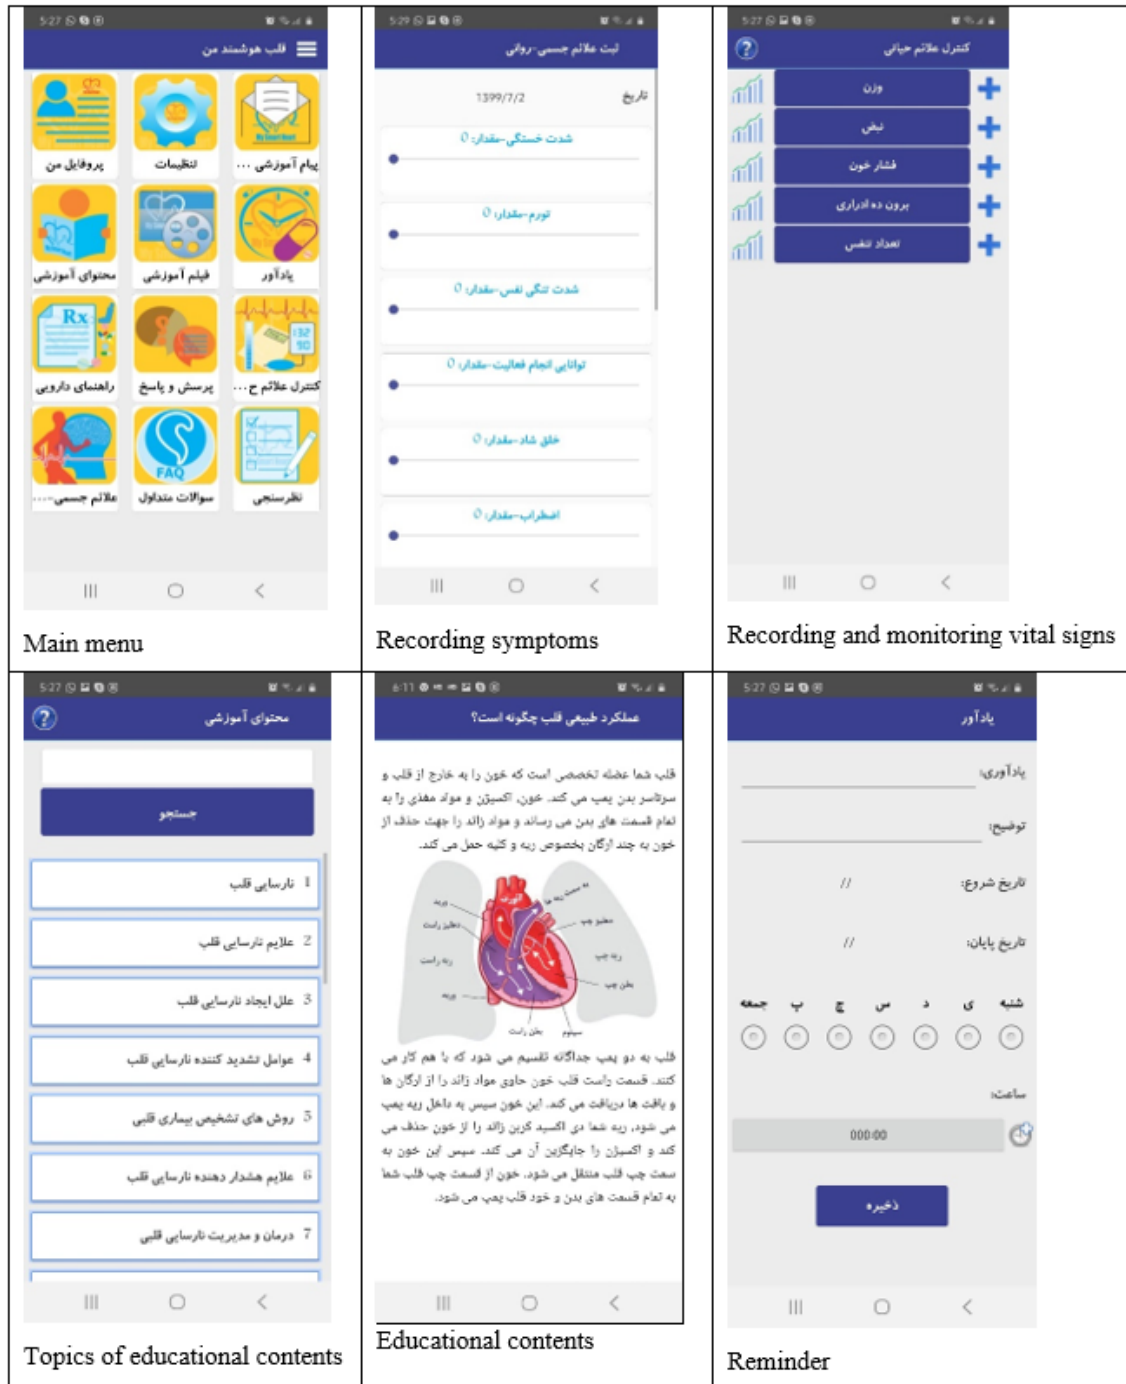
| 5:27 قلب هوشمند من پروفایل من / تنظیمات / پیام آموزشی ... / محتوای آموزشی / فیلم آموزشی / یادآور / راهنمای دارویی / پرسش و پاسخ / کنترل علائم ح... / علائم جسمی.... / سوالات متداول / نظرسنجی | 5:29 ثبت علائم جسمی-روانی تاریخ 1399/7/2 شدت خستگی-مقدار: 0 / تورم-مقدار: 0 / شدت تنگی نفس-مقدار: 0 / توانایی انجام فعالیت-مقدار: 0 / خلق شاد-مقدار: 0 / اضطراب-مقدار: 0 | 5:27 کنترل علائم حیاتی وزن / نبض / فشار خون / برون ده ادراری / تعداد تنفس |
|---|---|---|
| Main menu | Recording symptoms | Recording and monitoring vital signs |
| 5:27 محتوای آموزشی جستجو 1 نارسایی قلب / 2 علایم نارسایی قلب / 3 علل ایجاد نارسایی قلب / 4 عوامل تشدید کننده نارسایی قلب / 5 روش های تشخیص بیماری قلبی / 6 علایم هشدار دهنده نارسایی قلب / 7 درمان و مدیریت نارسایی قلبی | 6:11 عملکرد طبیعی قلب چگونه است؟ قلب شما عضله تخصصی است که خون را به خارج از قلب و سرتاسر بدن پمپ می کند. خون، اکسیژن و مواد مغذی را به تمام قسمت های بدن می رساند و مواد زائد را جهت حذف از خون به چند ارگان بخصوص ریه و کلیه حمل می کند. قلب به دو پمپ جداگانه تقسیم می شود که با هم کار می کنند. قسمت راست قلب خون حاوی مواد زائد را از ارگان ها و بافت ها دریافت می کند. این خون سپس به داخل ریه پمپ می شود، ریه ها دی اکسید کربن زائد را از خون حذف می کند و اکسیژن را جایگزین آن می کند. سپس این خون به سمت چپ قلب منتقل می شود. خون از قسمت چپ قلب شما به تمام قسمت های بدن و خود قلب پمپ می شود. | 5:27 یادآور یادآوری: توضیح: تاریخ شروع: // تاریخ پایان: // شنبه ی د س چ پ جمعه ساعت: 00:00 ذخیره |
| Topics of educational contents | Educational contents | Reminder |